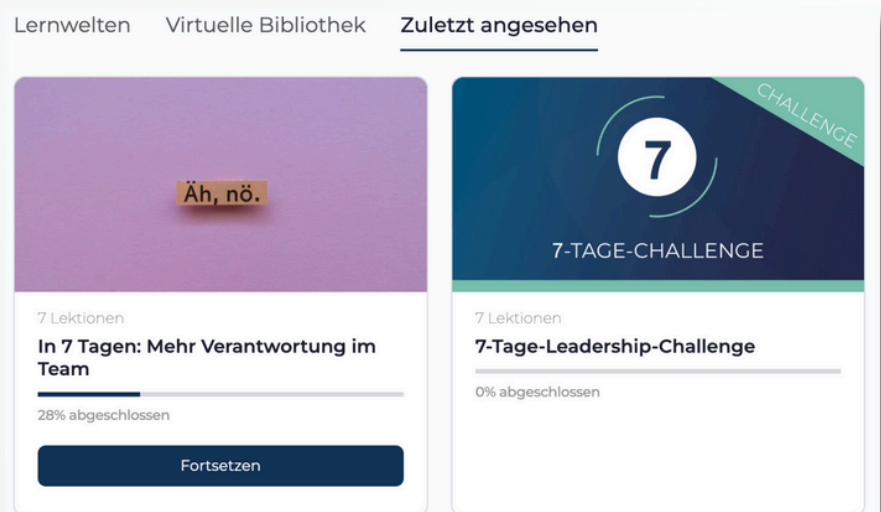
Lernwelten Virtuelle Bibliothek Zuletzt angesehen

Äh, nö.

7 Lektionen

In 7 Tagen: Mehr Verantwortung im Team

28% abgeschlossen

Fortsetzen

CHALLENGE

7

7-TAGE-CHALLENGE

7 Lektionen

7-Tage-Leadership-Challenge

0% abgeschlossen